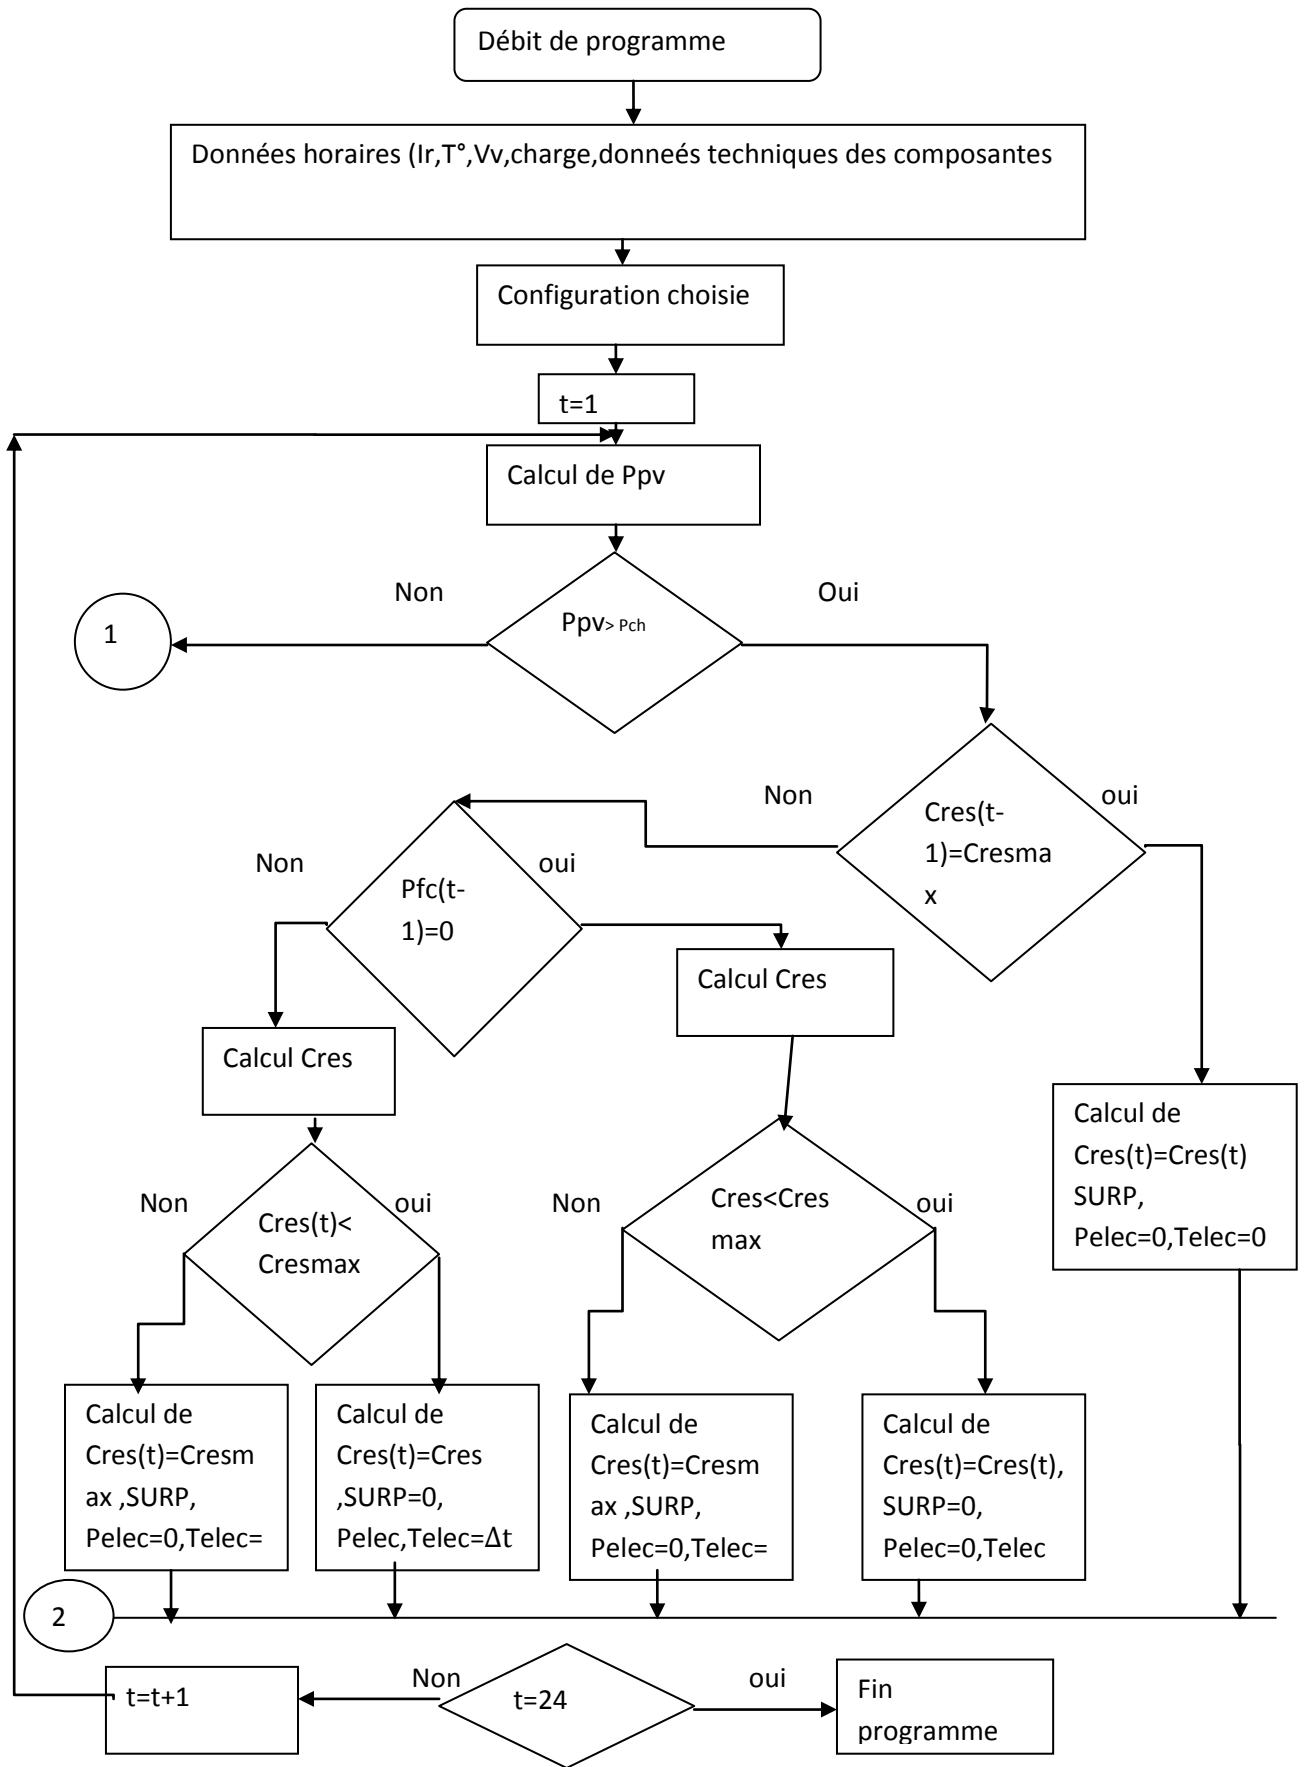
Débit de programme

Données horaires (Ir,T°,Vv,charge,donneés techniques des composantes

Configuration choisie

t=1

Calcul de Ppv

Non

Oui

1

Ppv> Pch

Non

oui

Cres(t-1)=Cresmax

Non

oui

Pfc(t-1)=0

Calcul Cres

Calcul Cres

Calcul de Cres(t)=Cres(t) SURP, Pelec=0,Telec=0

Non

oui

Cres(t)< Cresmax

Non

oui

Cres<Cres max

Calcul de Cres(t)=Cresmax ,SURP, Pelec=0,Telec=

Calcul de Cres(t)=Cres ,SURP=0, Pelec,Telec=Δt

Calcul de Cres(t)=Cresmax ,SURP, Pelec=0,Telec=

Calcul de Cres(t)=Cres(t), SURP=0, Pelec=0,Telec

2

Non

oui

t=t+1

t=24

Fin programme